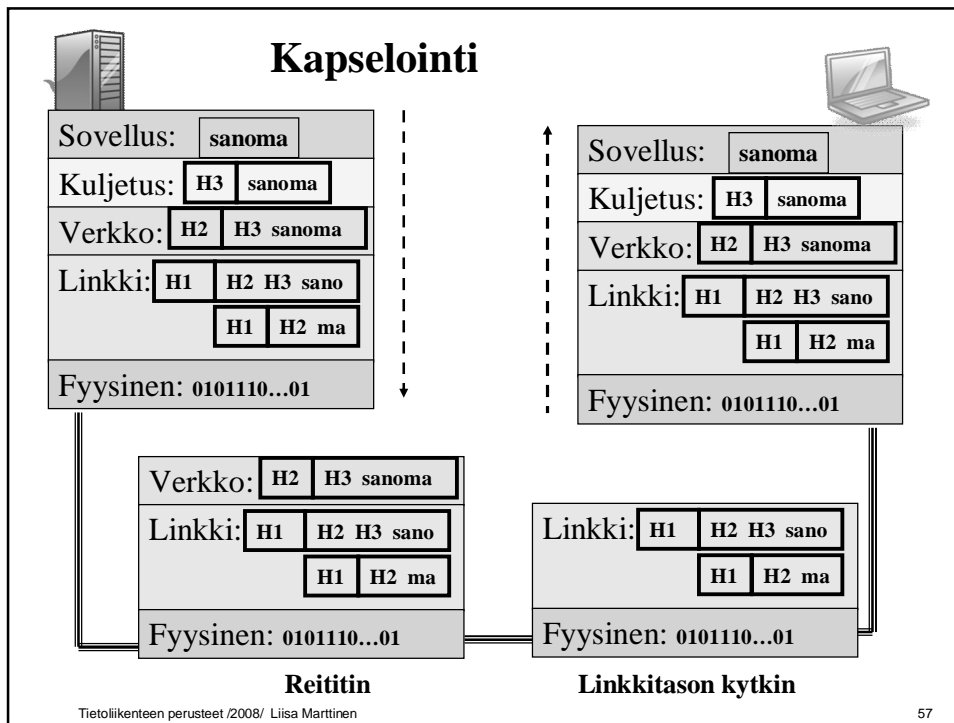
Kapselointi

Sovellus: sanoma
Kuljetus: H3 sanoma
Verkko: H2 H3 sanoma
Linkki: H1 H2 H3 sano
H1 H2 ma
Fyysinen: 0101110...01

Sovellus: sanoma
Kuljetus: H3 sanoma
Verkko: H2 H3 sanoma
Linkki: H1 H2 H3 sano
H1 H2 ma
Fyysinen: 0101110...01

Verkko: H2 H3 sanoma
Linkki: H1 H2 H3 sano
H1 H2 ma
Fyysinen: 0101110...01

Reititin

Linkki: H1 H2 H3 sano
H1 H2 ma
Fyysinen: 0101110...01

Linkkitason kytkin

Tietoliikenteen perusteet /2008/ Liisa Marttinen

57